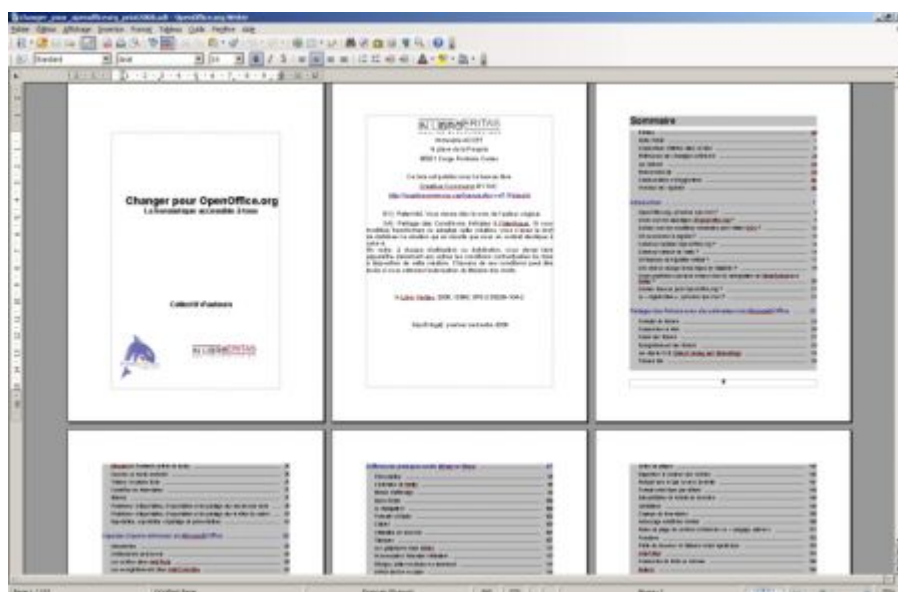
changer_pour_openoffice.org_print.odt - OpenOffice.org Writer

Fichier Édition Affichage Insertion Format Tableau Outils Fenêtre Aide

Standard

Changer pour OpenOffice.org
La bureautique accessible à tous

Collectif d'auteurs

IN LIBRO VERITAS

IN LIBRO VERITAS

Creative Commons

Sommaire

Introduction

Partager des fichiers avec des utilisateurs de Microsoft Office

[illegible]